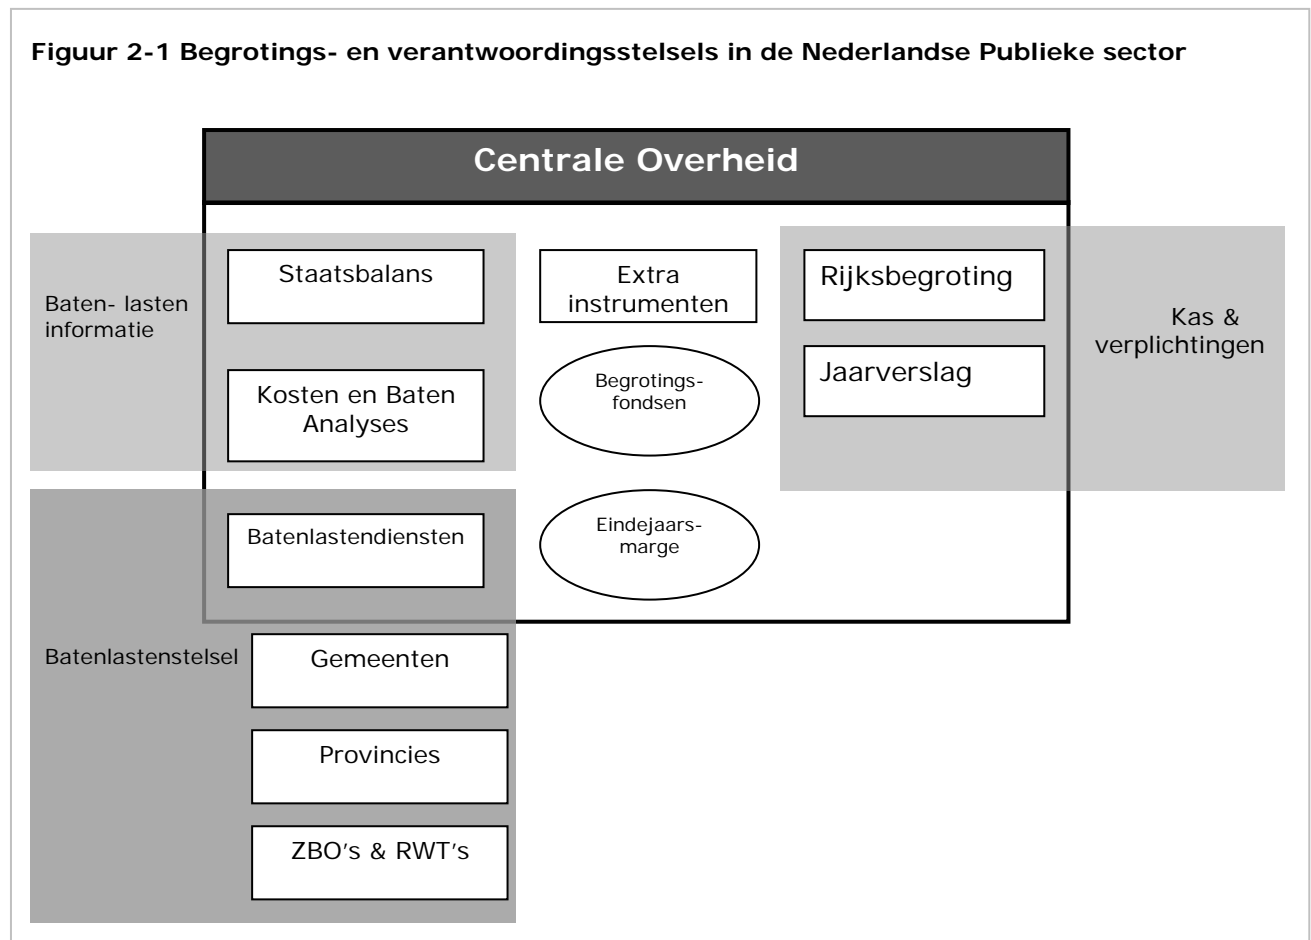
Figuur 2-1 Begrotings- en verantwoordingsstelsels in de Nederlandse Publieke sector

Centrale Overheid

Baten- lasten informatie

Staatsbalans

Extra instrumenten

Rijksbegroting

Kas & verplichtingen

Jaarverslag

Kosten en Baten Analyses

Begrotingsfondsen

Batenlastendiensten

Eindejaarsmarge

Batenlastenstelsel

Gemeenten

Provincies

ZBO's & RWT's